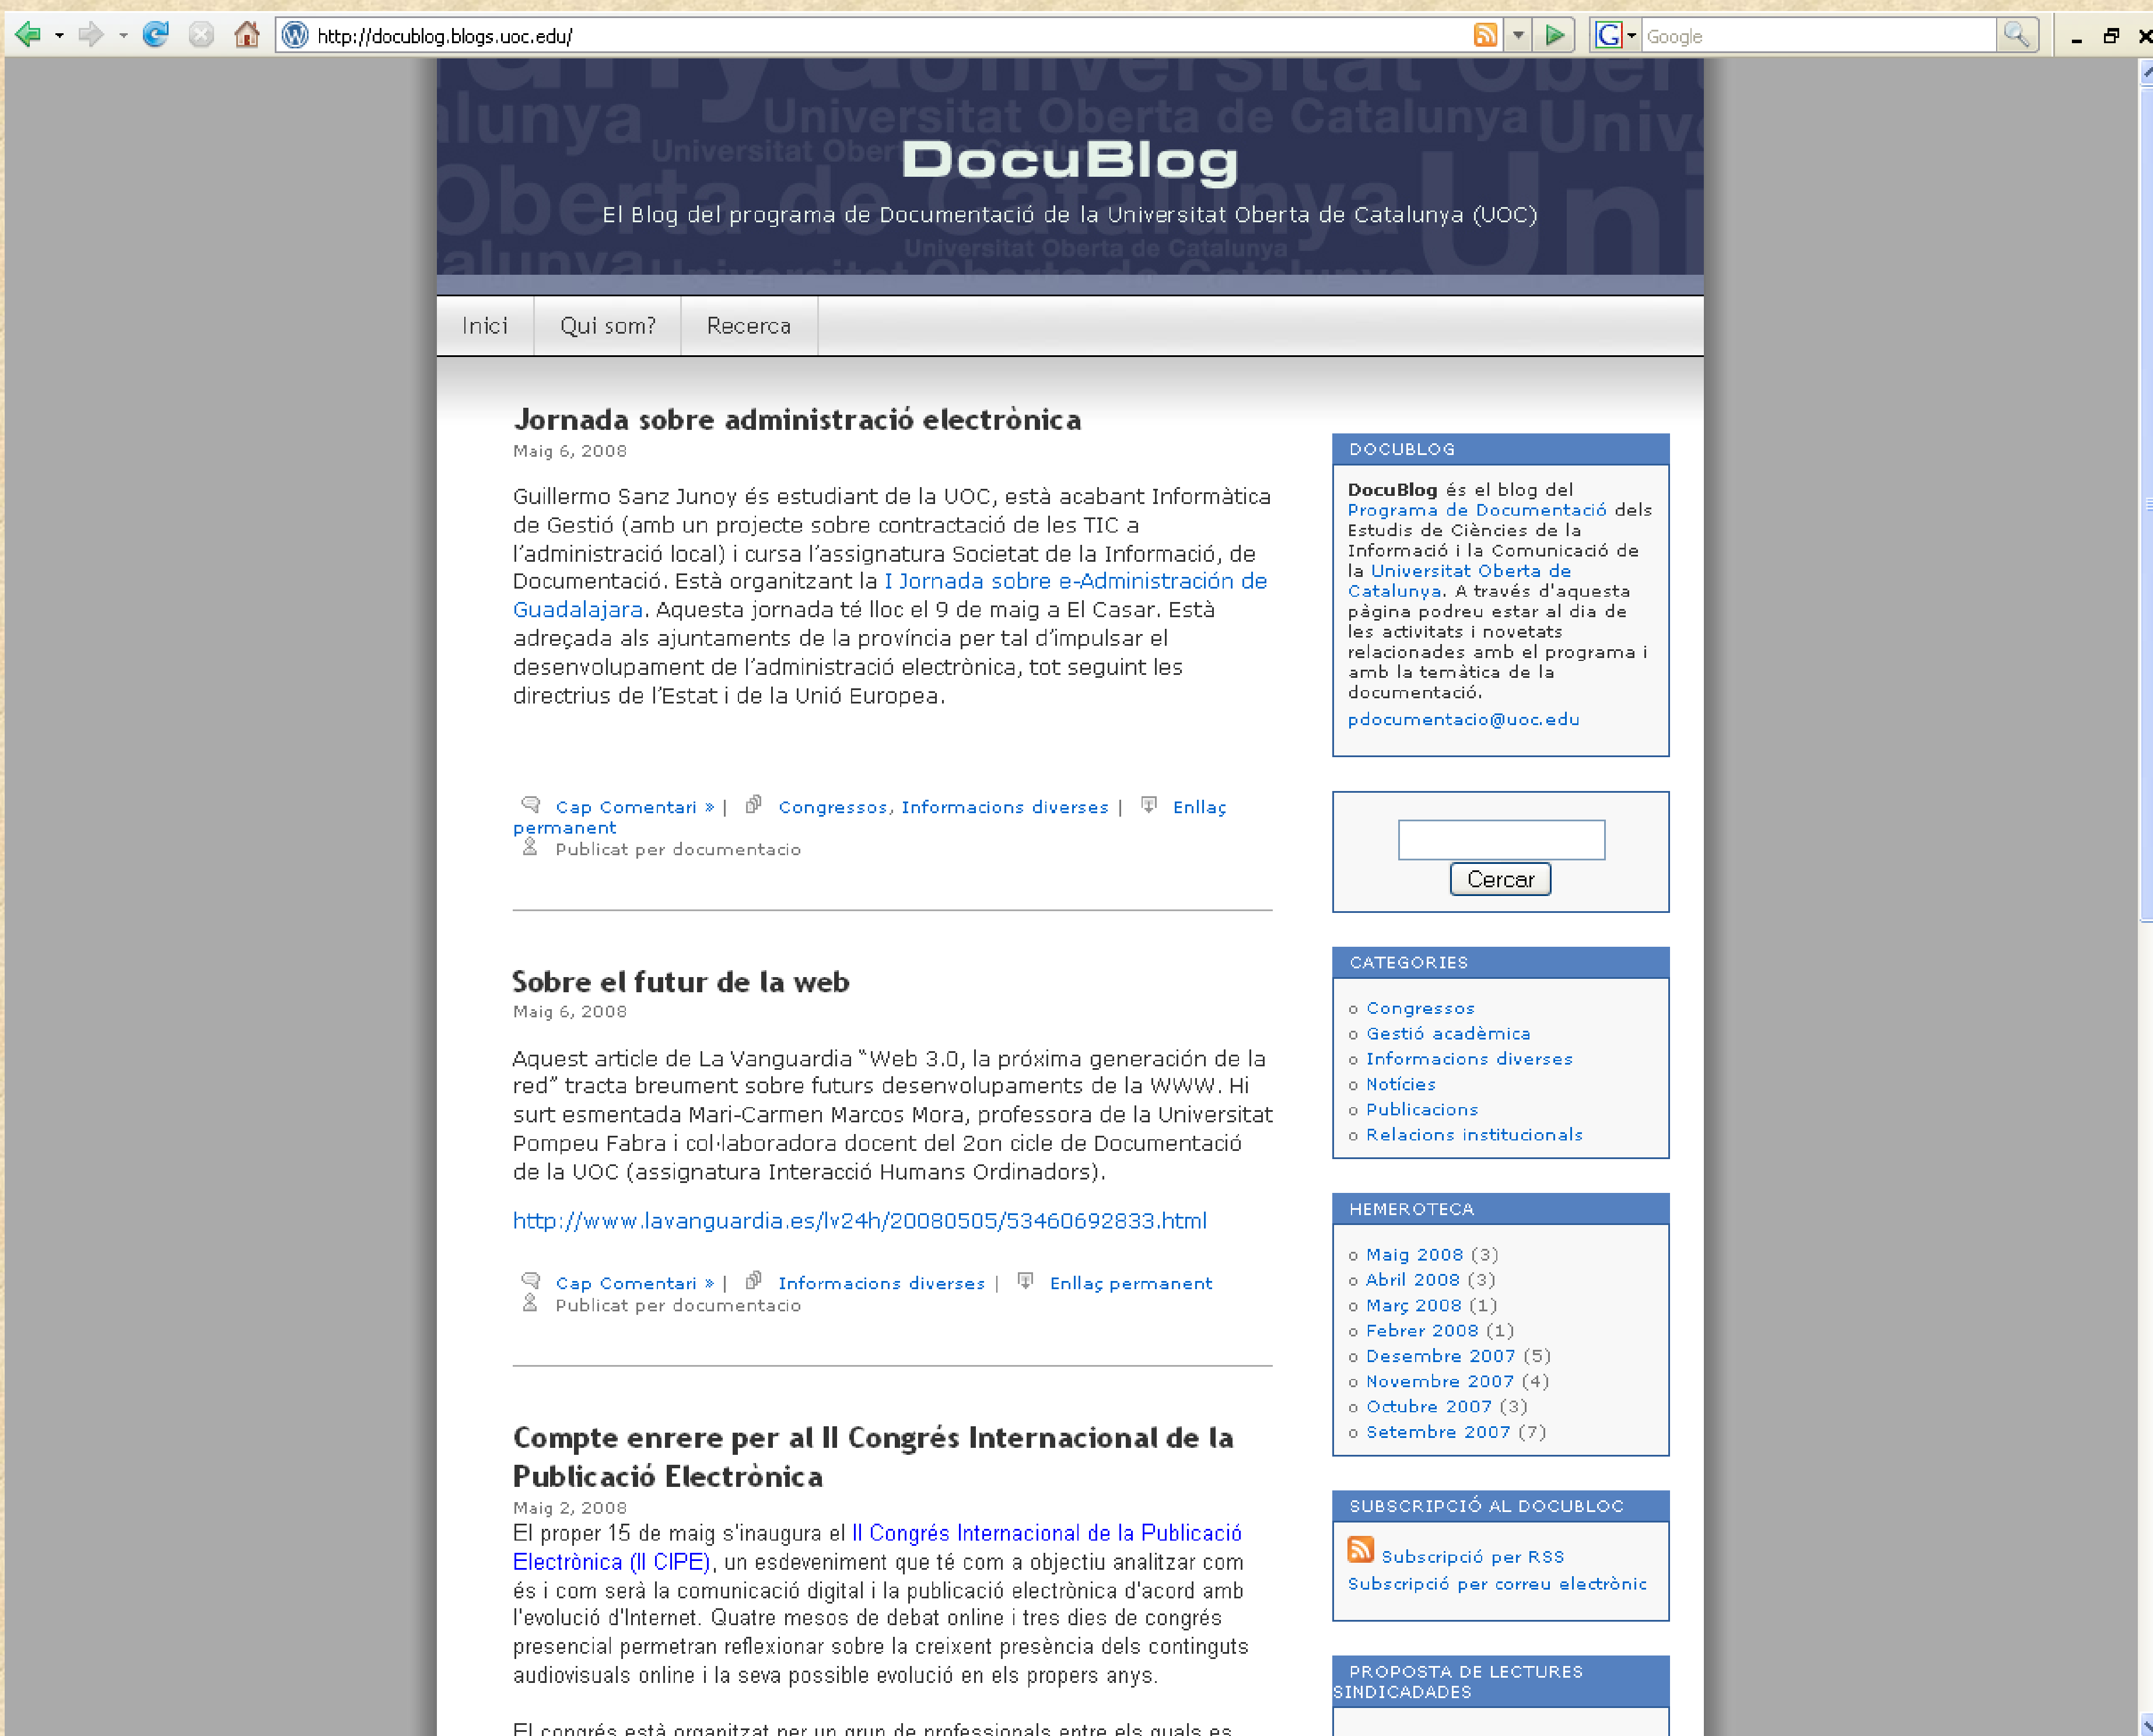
http://docublog.blogs.uoc.edu/

Google

DocuBlog

El Blog del programa de Documentació de la Universitat Oberta de Catalunya (UOC)

Inici | Qui som? | Recerca

Jornada sobre administració electrònica

Maig 6, 2008

Guillermo Sanz Junoy és estudiant de la UOC, està acabant Informàtica de Gestió (amb un projecte sobre contractació de les TIC a l'administració local) i cursa l'assignatura Societat de la Informació, de Documentació. Està organitzant la I Jornada sobre e-Administración de Guadalajara. Aquesta jornada té lloc el 9 de maig a El Casar. Està adreçada als ajuntaments de la província per tal d'impulsar el desenvolupament de l'administració electrònica, tot seguint les directrius de l'Estat i de la Unió Europea.

Cap Comentari » | Congressos, Informacions diverses | Enllaç permanent
Publicat per documentacio

Sobre el futur de la web

Maig 6, 2008

Aquest article de La Vanguardia "Web 3.0, la próxima generación de la red" tracta breument sobre futurs desenvolupaments de la WWW. Hi surt esmentada Mari-Carmen Marcos Mora, professora de la Universitat Pompeu Fabra i col·laboradora docent del 2on cicle de Documentació de la UOC (assignatura Interacció Humans Ordinadors).

http://www.lavanguardia.es/lv24h/20080505/53460692833.html

Cap Comentari » | Informacions diverses | Enllaç permanent
Publicat per documentacio

Compte enrere per al II Congrés Internacional de la Publicació Electrònica

Maig 2, 2008

El proper 15 de maig s'inaugura el II Congrés Internacional de la Publicació Electrònica (II CIPE), un esdeveniment que té com a objectiu analitzar com és i com serà la comunicació digital i la publicació electrònica d'acord amb l'evolució d'Internet. Quatre mesos de debat online i tres dies de congrés presencial permetran reflexionar sobre la creixent presència dels continguts audiovisuals online i la seva possible evolució en els propers anys.

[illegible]

DOCUBLOG

DocuBlog és el blog del Programa de Documentació dels Estudis de Ciències de la Informació i la Comunicació de la Universitat Oberta de Catalunya. A través d'aquesta pàgina podreu estar al dia de les activitats i novetats relacionades amb el programa i amb la temàtica de la documentació.

pdocumentacio@uoc.edu

Cercar

CATEGORIES
Congressos
Gestió acadèmica
Informacions diverses
Notícies
Publicacions
Relacions institucionals

HEMEROTECA
Maig 2008 (3)
Abril 2008 (3)
Març 2008 (1)
Febrer 2008 (1)
Desembre 2007 (5)
Novembre 2007 (4)
Octubre 2007 (3)
Setembre 2007 (7)

SUBSCRIPCIÓ AL DOCUBLOC
Subscripció per RSS
Subscripció per correu electrònic

PROPOSTA DE LECTURES SINDICADES